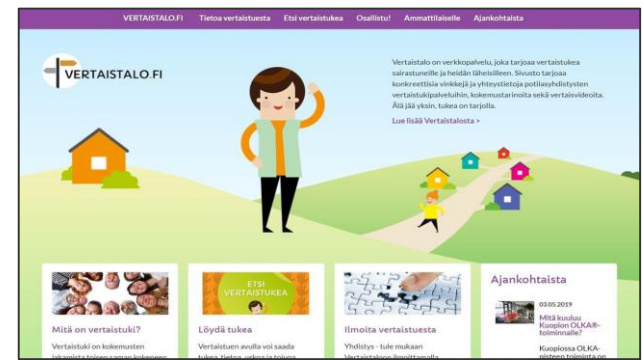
VERTAISTALO.FI Tietoa vertaistuesta Etsi vertaistukea Osallistu! Ammattilaiselle Ajankohtaista

VERTAISTALO.FI

Vertaistalo on verkkopalvelu, joka tarjoaa vertaistukea sairastuneille ja heidän läheisilleen. Sivusto tarjoaa konkreettisia vinkkejä ja yhteystietoja potilasyhdistysten vertaistukipalveluihin, kokemustarinoita sekä vertaisvideoita. Älä jää yksin, tukea on tarjolla.

Lue lisää Vertaistalosta >

ETSI VERTAISTUKEA

Mitä on vertaistuki?

Vertaistuki on kokemusten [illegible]

Löydä tukea

Vertaistuen avulla voi saada tukea, tietoa, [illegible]

Ilmoita vertaistuesta

Yhdistys - tule mukaan Vertaistaloon ilmoittamalla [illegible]

Ajankohtaista

03.05.2019

Mitä kuuluu Kuopion OLKA®-toiminnalle?

Kuopiossa OLKA-pisteen toiminta on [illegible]